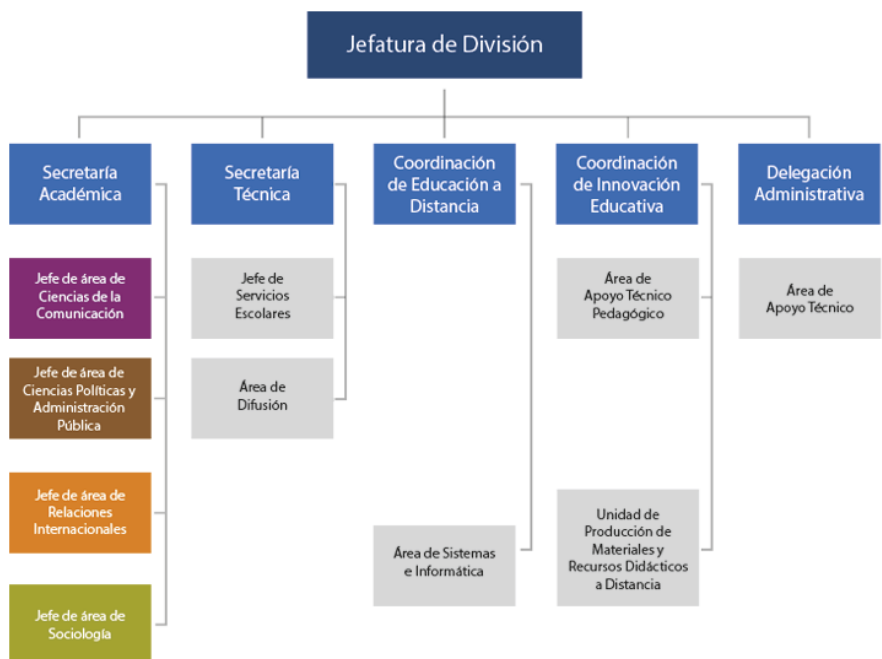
Jefatura de División

Secretaría Académica

Jefe de área de Ciencias de la Comunicación

Jefe de área de Ciencias Políticas y Administración Pública

Jefe de área de Relaciones Internacionales

Jefe de área de Sociología

Secretaría Técnica

Jefe de Servicios Escolares

Área de Difusión

Coordinación de Educación a Distancia

Área de Sistemas e Informática

Coordinación de Innovación Educativa

Área de Apoyo Técnico Pedagógico

Unidad de Producción de Materiales y Recursos Didácticos a Distancia

Delegación Administrativa

Área de Apoyo Técnico